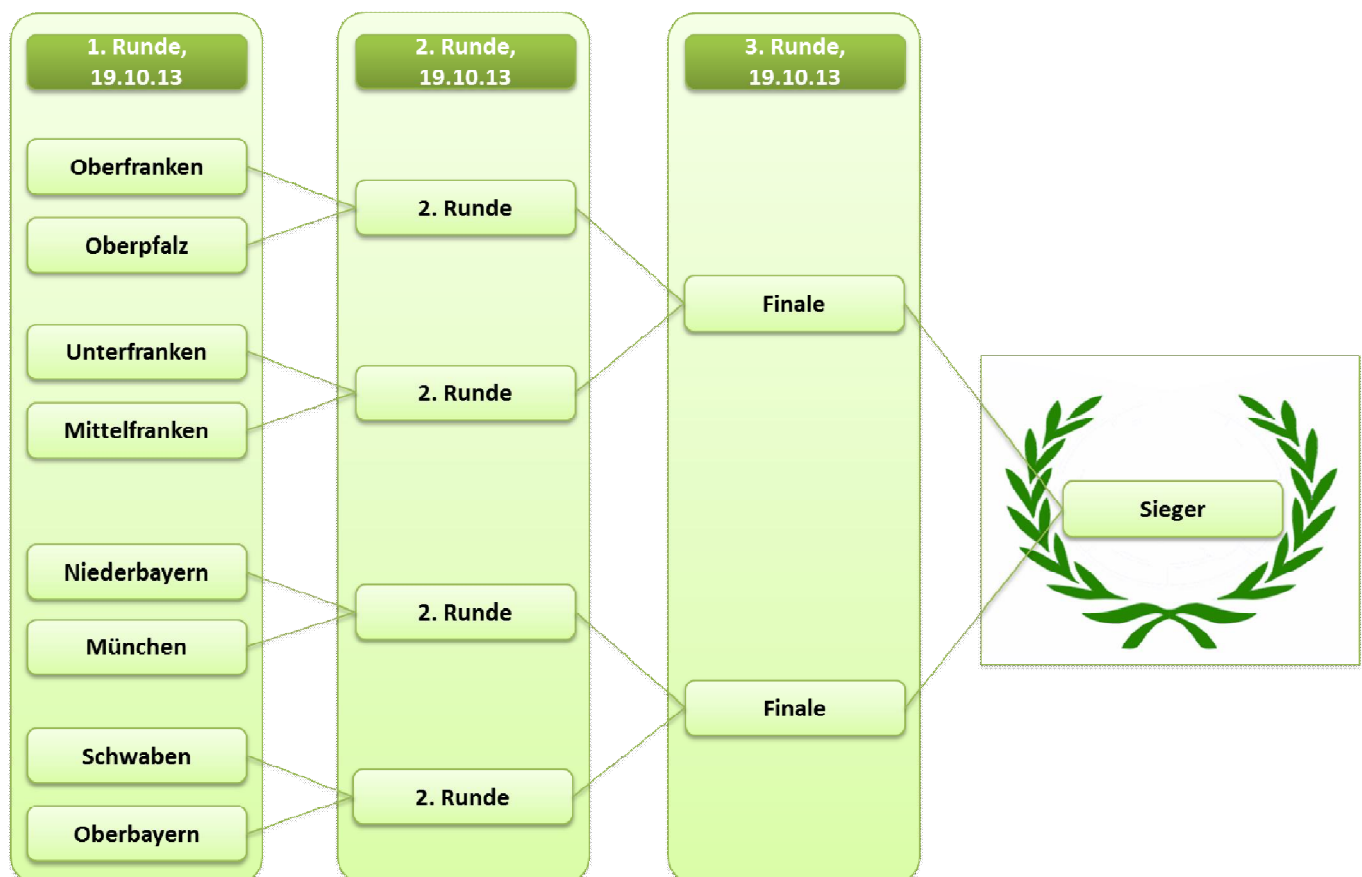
1. Runde, 19.10.13

Oberfranken

Oberpfalz

Unterfranken

Mittelfranken

Niederbayern

München

Schwaben

Oberbayern

2. Runde, 19.10.13

2. Runde

2. Runde

2. Runde

2. Runde

3. Runde, 19.10.13

Finale

Finale

Sieger